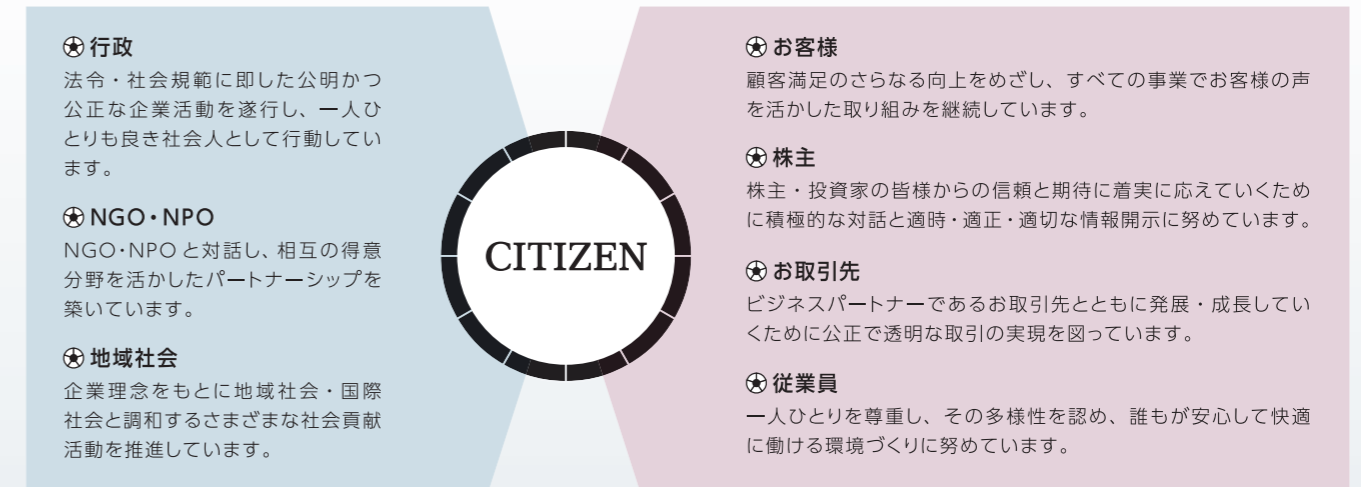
㊎ 行政
法令・社会規範に即した公明かつ公正な企業活動を遂行し、一人ひとりも良き社会人として行動しています。

㊎ NGO・NPO
NGO・NPOと対話し、相互の得意分野を活かしたパートナーシップを築いています。

㊎ 地域社会
企業理念をもとに地域社会・国際社会と調和するさまざまな社会貢献活動を推進しています。

CITIZEN

㊎ お客様
顧客満足のさらなる向上をめざし、すべての事業でお客様の声を活かした取り組みを継続しています。

㊎ 株主
株主・投資家の皆様からの信頼と期待に着実に応えていくために積極的な対話と適時・適正・適切な情報開示に努めています。

㊎ お取引先
ビジネスパートナーであるお取引先とともに発展・成長していくために公正で透明な取引の実現を図っています。

㊎ 従業員
一人ひとりを尊重し、その多様性を認め、誰もが安心して快適に働ける環境づくりに努めています。